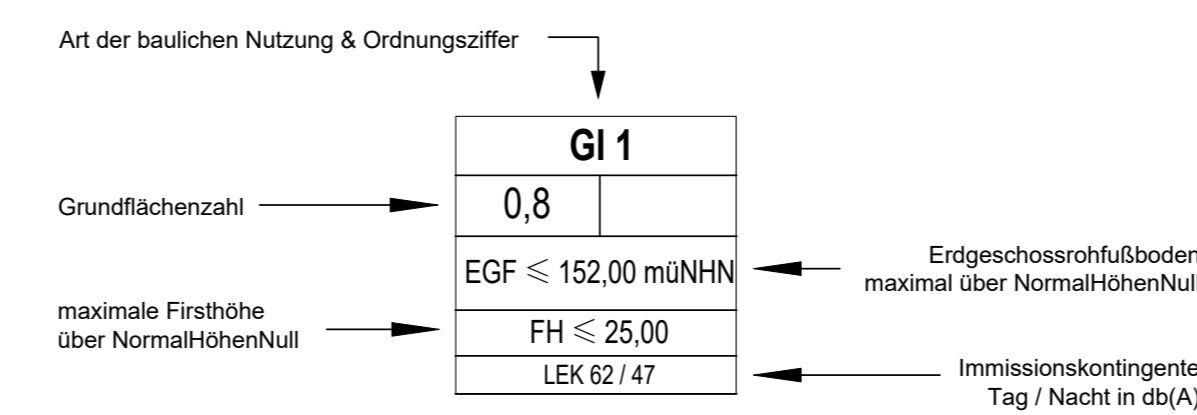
Art der baulichen Nutzung & Ordnungsziffer

GI 1

Grundflächenzahl

0,8

EGF $\leqslant$ 152,00 müNHN

Erdgeschossrohfußboden maximal über NormalHöhenNull

maximale Firsthöhe über NormalHöhenNull

FH $\leqslant$ 25,00

LEK 62 / 47

Immissionskontingente Tag / Nacht in db(A)